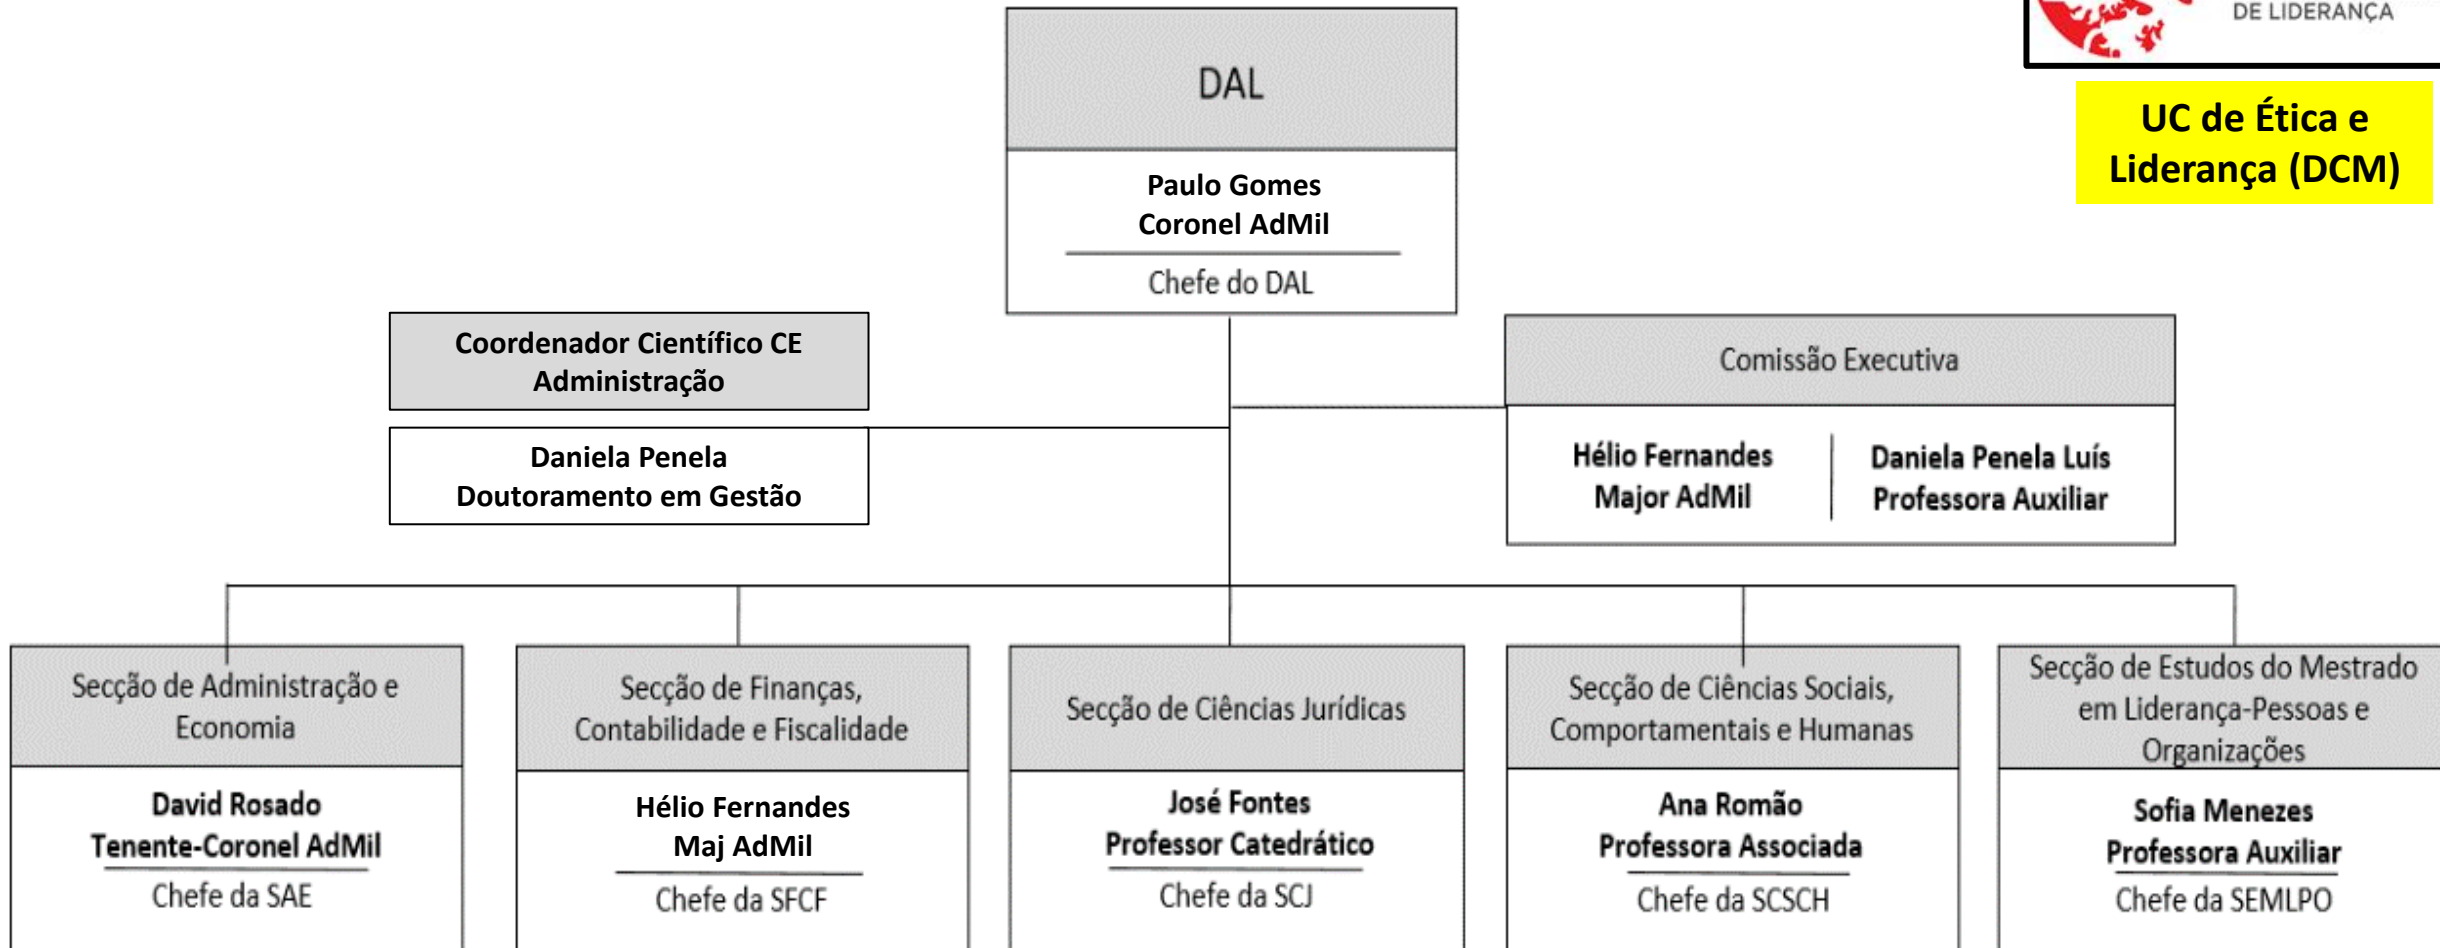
DE LIDERANÇA

UC de Ética e Liderança (DCM)

DAL

Paulo Gomes
Coronel AdMil

Chefe do DAL

Coordenador Científico CE Administração

Daniela Penela
Doutoramento em Gestão

Comissão Executiva

Hélio Fernandes
Major AdMil

Daniela Penela Luís
Professora Auxiliar

Secção de Administração e Economia

David Rosado
Tenente-Coronel AdMil

Chefe da SAE

Secção de Finanças, Contabilidade e Fiscalidade

Hélio Fernandes
Maj AdMil

Chefe da SFCF

Secção de Ciências Jurídicas

José Fontes
Professor Catedrático

Chefe da SCJ

Secção de Ciências Sociais, Comportamentais e Humanas

Ana Romão
Professora Associada

Chefe da SCSCH

Secção de Estudos do Mestrado em Liderança-Pessoas e Organizações

Sofia Menezes
Professora Auxiliar

Chefe da SEMLPO